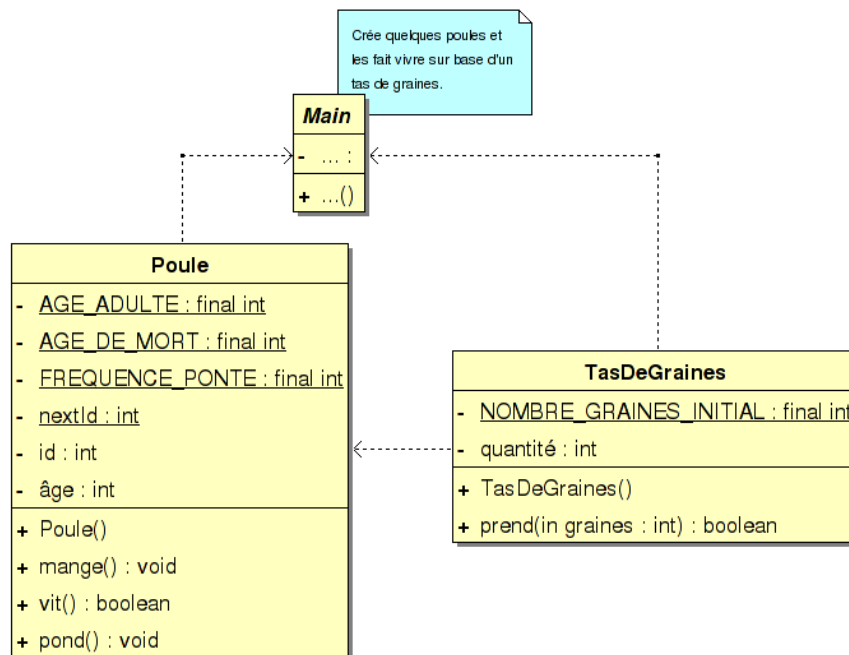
Crée quelques poules et les fait vivre sur base d'un tas de graines.

Main

- ... :

+ ...()

Poule

- AGE_ADULTE : final int
- AGE_DE_MORT : final int
- FREQUENCE_PONTE : final int
- nextId : int
- id : int
- âge : int

+ Poule()
+ mange() : void
+ vit() : boolean
+ pond() : void

TasDeGraines

- NOMBRE_GRAINES_INITIAL : final int
- quantité : int

+ TasDeGraines()
+ prend(in graines : int) : boolean